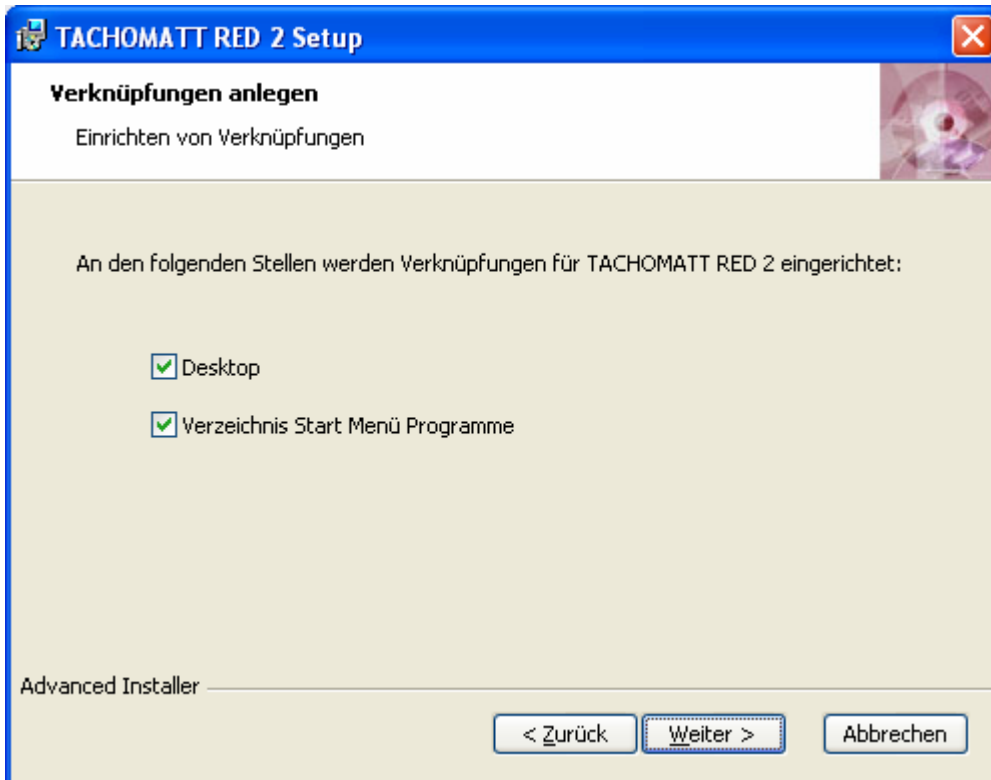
TACHOMATT RED 2 Setup

Verknüpfungen anlegen

Einrichten von Verknüpfungen

An den folgenden Stellen werden Verknüpfungen für TACHOMATT RED 2 eingerichtet:

Desktop

Verzeichnis Start Menü Programme

Advanced Installer

< Zurück

Weiter >

Abbrechen